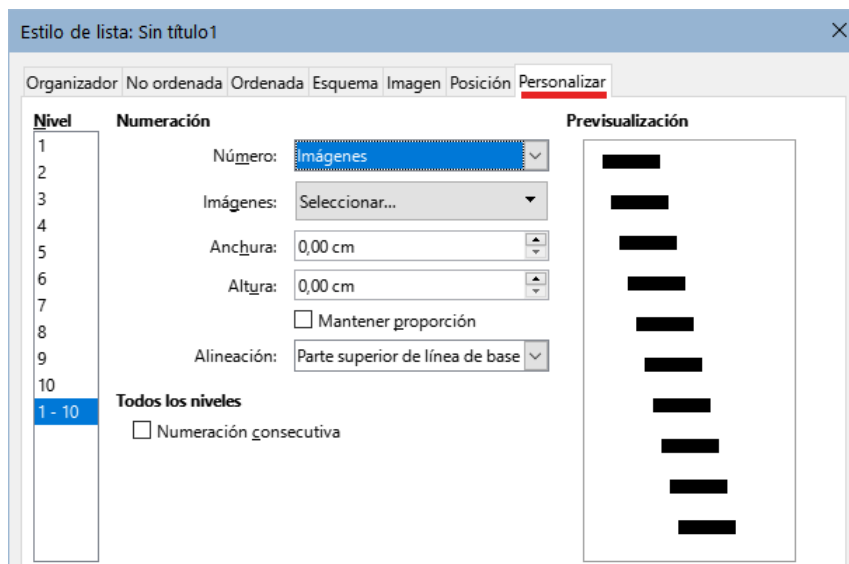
Estilo de lista: Sin título1

Organizador | No ordenada | Ordenada | Esquema | Imagen | Posición | Personalizar

Nivel
1
2
3
4
5
6
7
8
9
10
1 - 10

Numeración

Número: Imágenes

Imágenes: Seleccionar...

Anchura: 0,00 cm

Altura: 0,00 cm

Mantener proporción

Alineación: Parte superior de línea de base

Todos los niveles

Numeración consecutiva

Previsualización